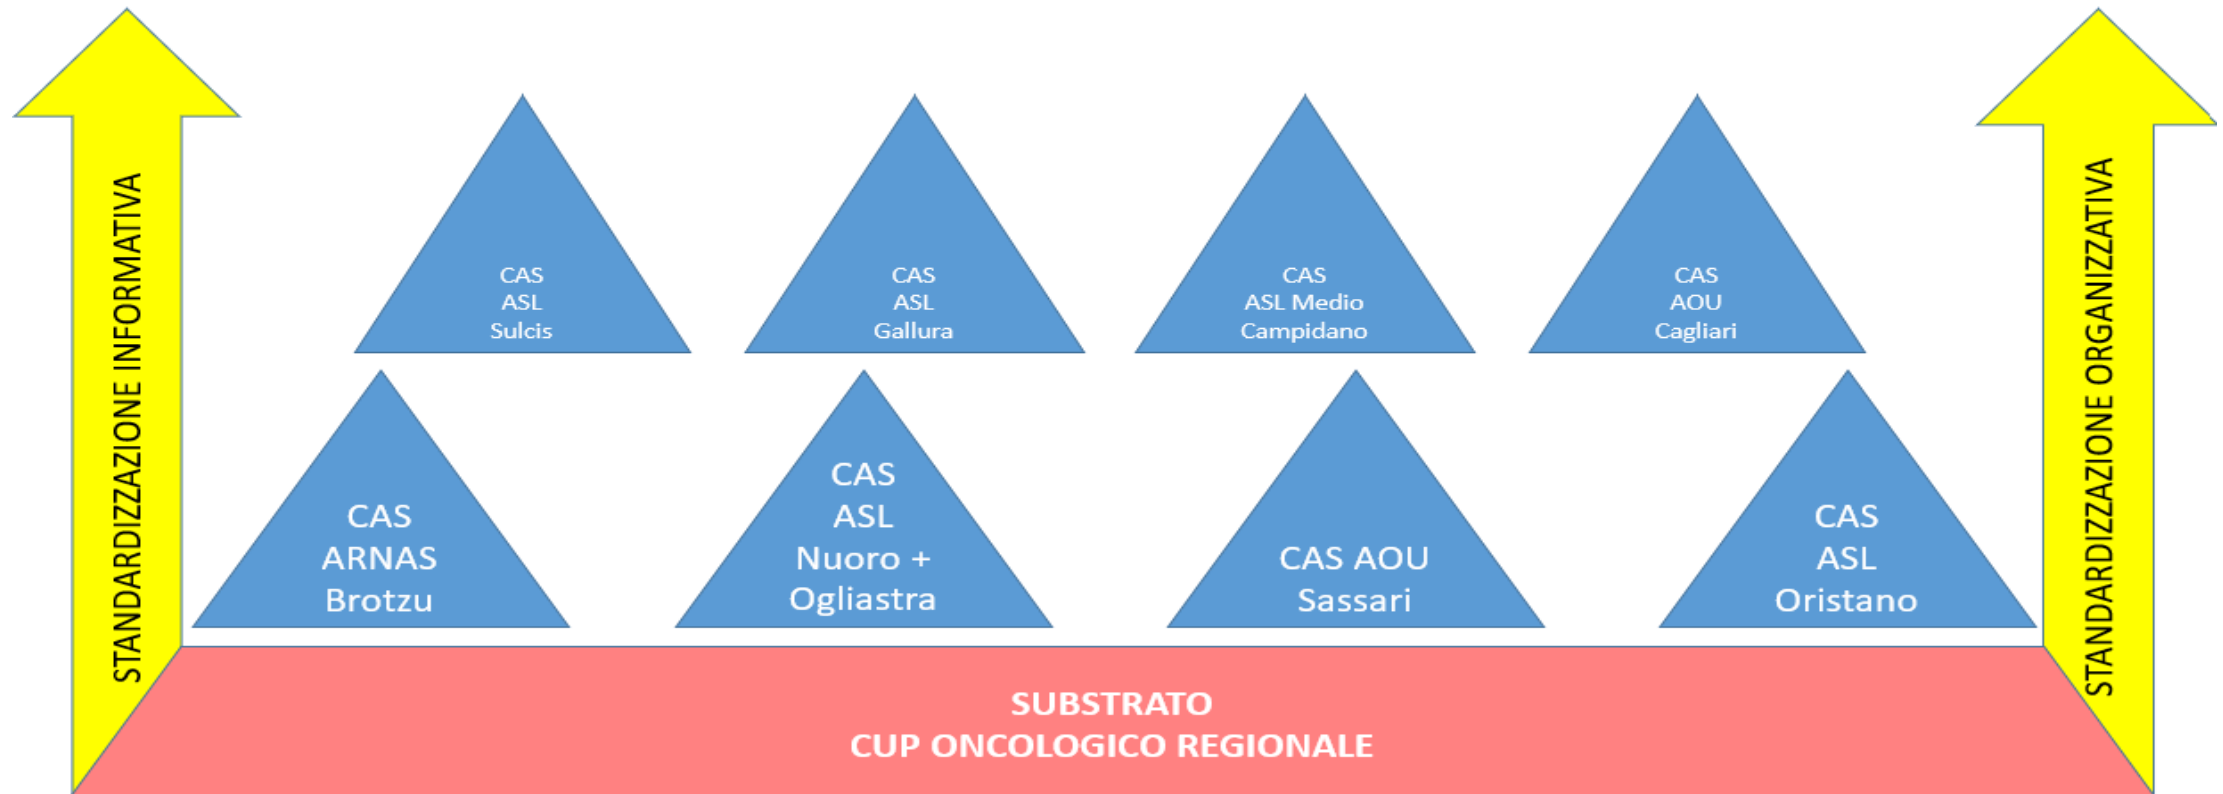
STANDARDIZZAZIONE INFORMATIVA

CAS
ASL
Sulcis

CAS
ASL
Gallura

CAS
ASL Medio
Campidano

CAS
AOU
Cagliari

CAS
ARNAS
Brotzu

CAS
ASL
Nuoro +
Ogliastra

CAS AOU
Sassari

CAS
ASL
Oristano

STANDARDIZZAZIONE ORGANIZZATIVA

SUBSTRATO
CUP ONCOLOGICO REGIONALE